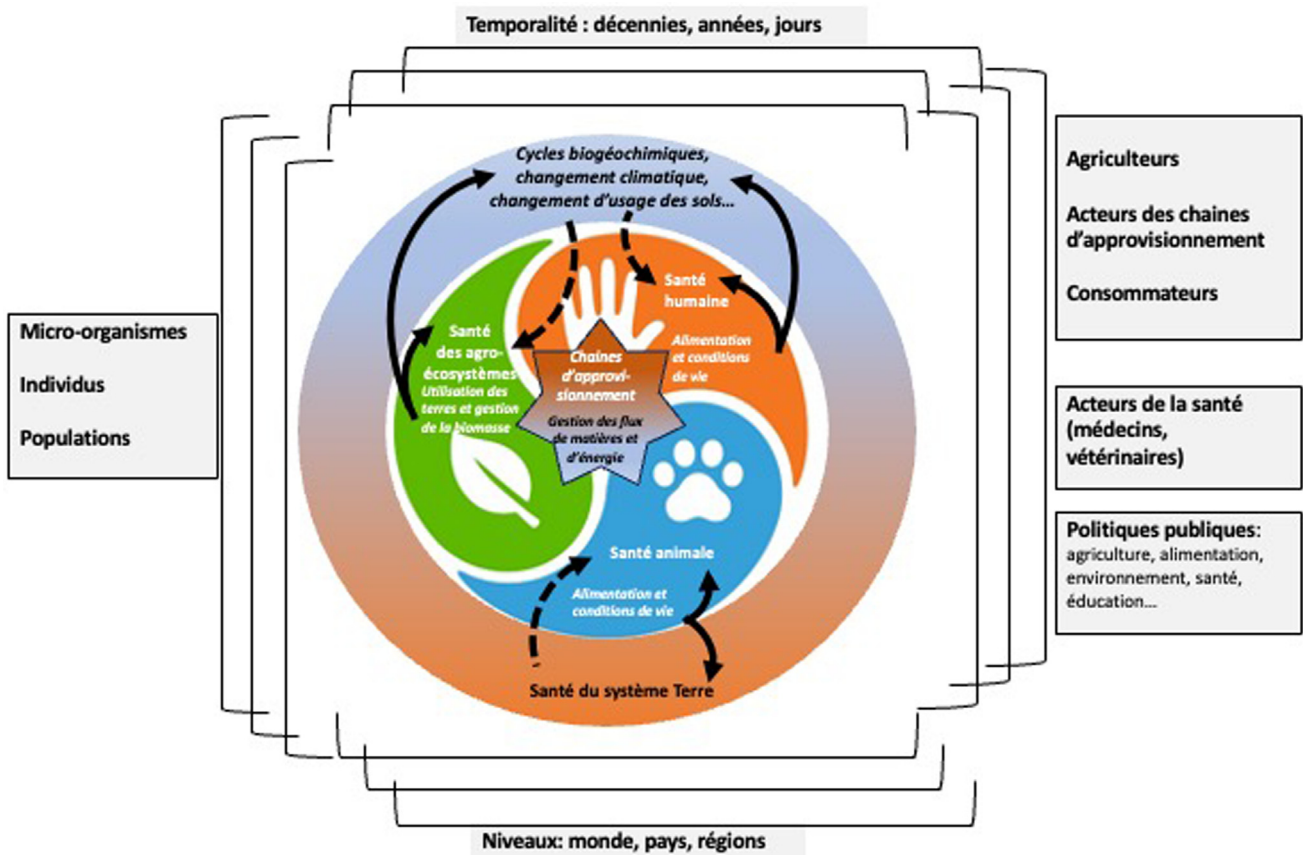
Temporalité : décennies, années, jours

Micro-organismes

Individus

Populations

Cycles biogéochimiques, changement climatique, changement d'usage des sols…

Santé humaine

Alimentation et conditions de vie

Santé des agro-écosystèmes

Utilisation des terres et gestion de la biomasse

Chaines d'approvisionnement

Gestion des flux de matières et d'énergie

Santé animale

Alimentation et conditions de vie

Santé du système Terre

Agriculteurs

Acteurs des chaines d'approvisionnement

Consommateurs

Acteurs de la santé (médecins, vétérinaires)

Politiques publiques: agriculture, alimentation, environnement, santé, éducation…

Niveaux: monde, pays, régions